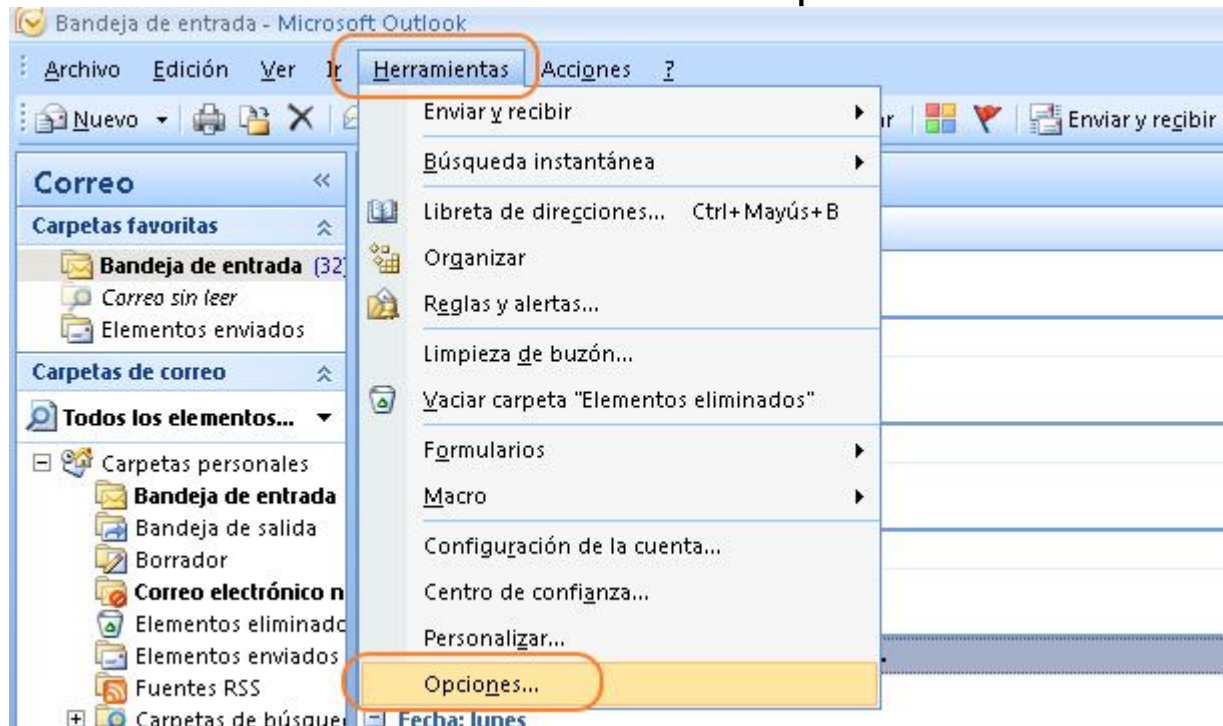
Bandeja de entrada - Microsoft Outlook

Archivo Edición Ver Ir Herramientas Acciones ?

Nuevo

Enviar y recibir

Correo

Carpetas favoritas

Bandeja de entrada (32)

Correo sin leer

Elementos enviados

Carpetas de correo

Todos los elementos...

Carpetas personales

Bandeja de entrada

Bandeja de salida

Borrador

Correo electrónico n

Elementos eliminado

Elementos enviados

Fuentes RSS

Carpetas de búsque

Fecha: lunes

Enviar y recibir

Búsqueda instantánea

Libreta de direcciones... Ctrl+Mayús+B

Organizar

Reglas y alertas...

Limpieza de buzón...

Vaciar carpeta "Elementos eliminados"

Formularios

Macro

Configuración de la cuenta...

Centro de confianza...

Personalizar...

Opciones...